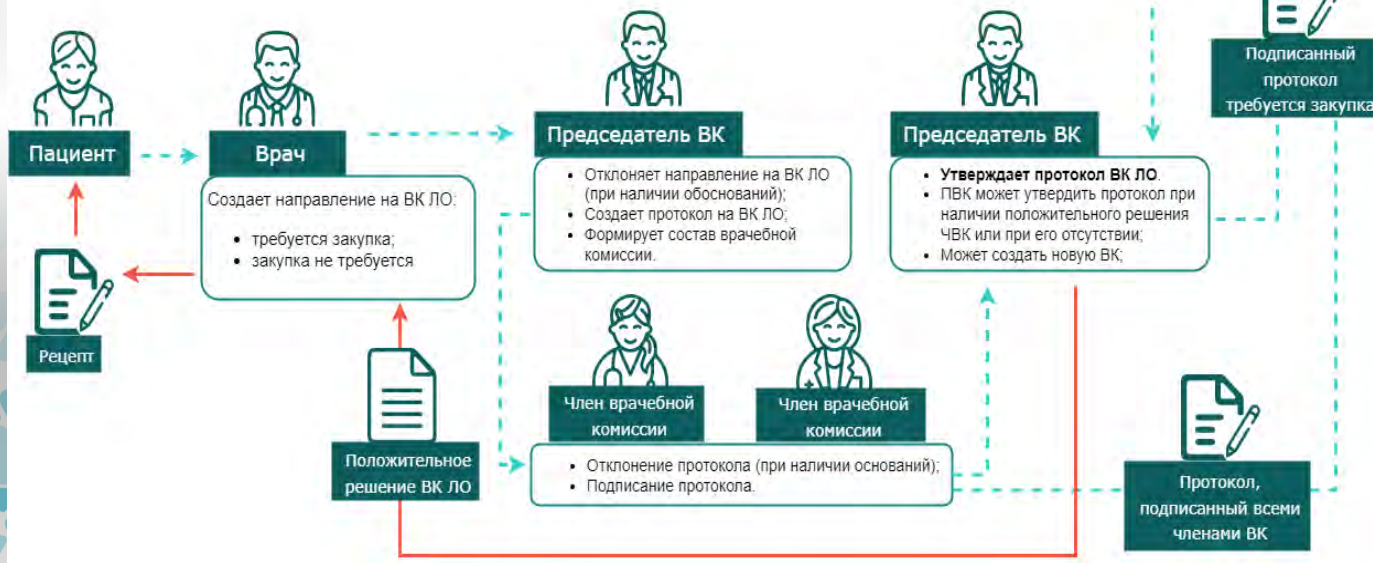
Пациент

Врач

Создает направление на ВК ЛО:

- требуется закупка;
- закупка не требуется

Рецепт

Положительное решение ВК ЛО

Председатель ВК

- Отклоняет направление на ВК ЛО (при наличии обоснований);
- Создает протокол на ВК ЛО;
- Формирует состав врачебной комиссии.

Член врачебной комиссии

Член врачебной комиссии

- Отклонение протокола (при наличии оснований);
- Подписание протокола.

Председатель ВК

- **Утверждает протокол ВК ЛО**.
- ПВК может утвердить протокол при наличии положительного решения ЧВК или при его отсутствии;
- Может создать новую ВК;

Подписанный протокол требуется закупка

Протокол, подписанный всеми членами ВК